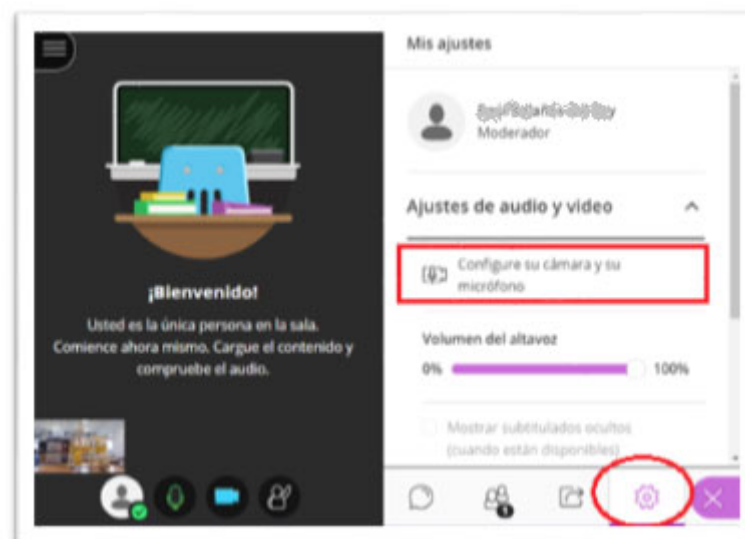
¡Bienvenido!

Usted es la única persona en la sala. Comience ahora mismo. Cargue el contenido y compruebe el audio.

Mis ajustes

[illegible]
Moderador

Ajustes de audio y video

Configure su cámara y su micrófono

Volumen del altavoz
0%
100%

Mostrar subtitulados ocultos (cuando están disponibles)